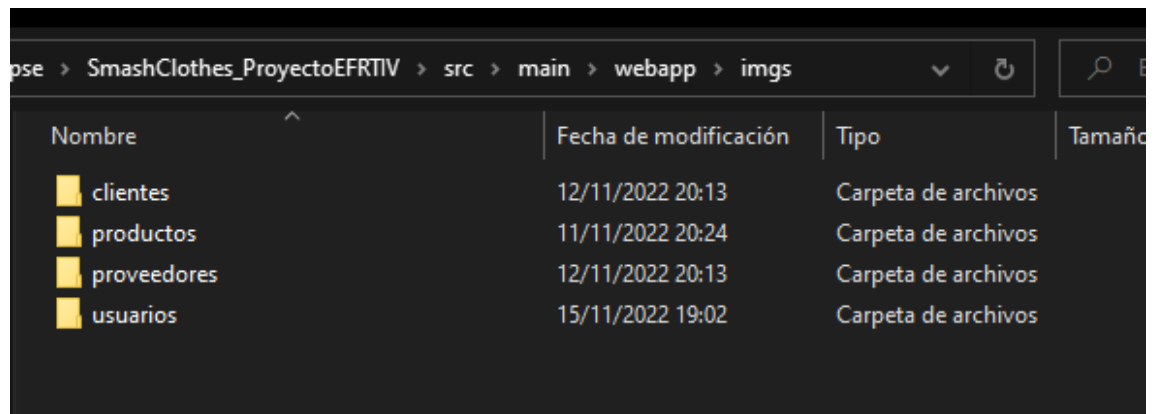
pse › SmashClothes_ProyectoEFRTIV › src › main › webapp › imgs

| Nombre | Fecha de modificación | Tipo | Tamaño |
|---|---|---|---|
| clientes | 12/11/2022 20:13 | Carpeta de archivos | |
| productos | 11/11/2022 20:24 | Carpeta de archivos | |
| proveedores | 12/11/2022 20:13 | Carpeta de archivos | |
| usuarios | 15/11/2022 19:02 | Carpeta de archivos | |